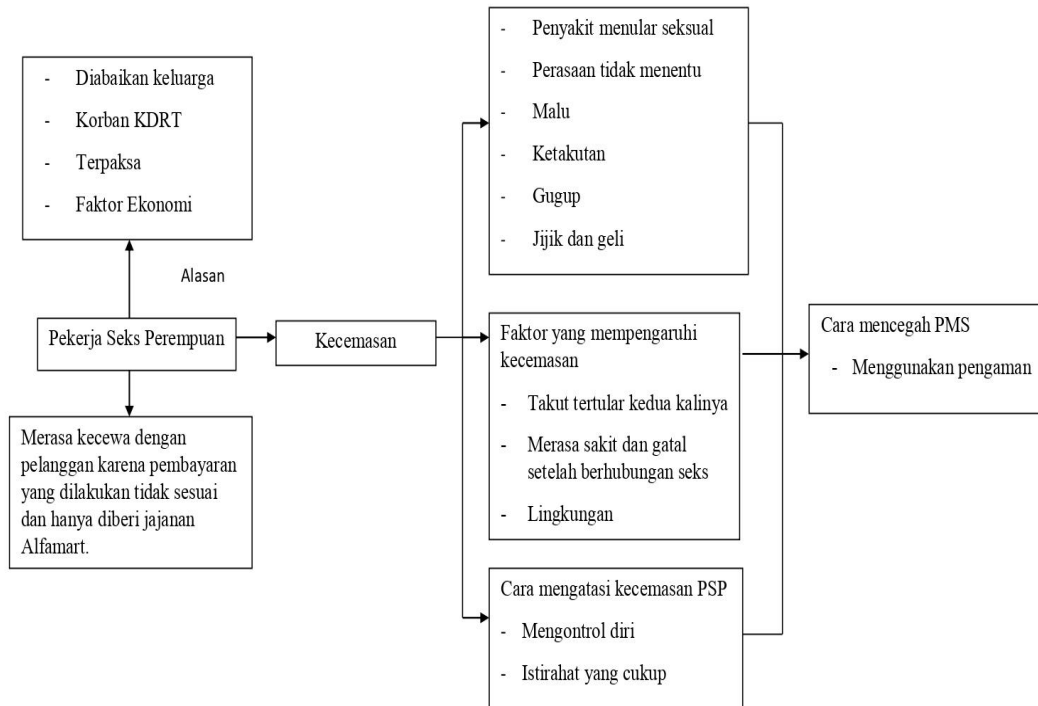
- Diabaikan keluarga
- Korban KDRT
- Terpaksa
- Faktor Ekonomi

Alasan

Pekerja Seks Perempuan

Merasa kecewa dengan pelanggan karena pembayaran yang dilakukan tidak sesuai dan hanya diberi jajanan Alfamart.

Kecemasan

- Penyakit menular seksual
- Perasaan tidak menentu
- Malu
- Ketakutan
- Gugup
- Jijik dan geli

Faktor yang mempengaruhi kecemasan
- Takut tertular kedua kalinya
- Merasa sakit dan gatal setelah berhubungan seks
- Lingkungan

Cara mengatasi kecemasan PSP
- Mengontrol diri
- Istirahat yang cukup

Cara mencegah PMS
- Menggunakan pengaman